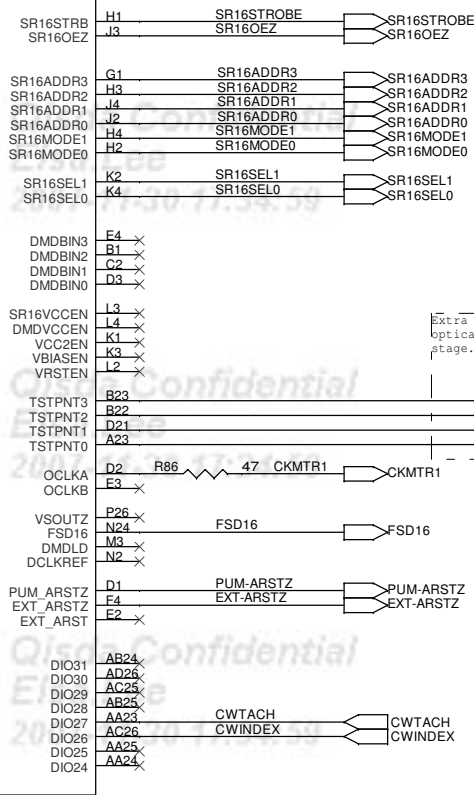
SR16STRB H1 SR16STROBE SR16STROBE
SR16OEZ J3 SR16OEZ SR16OEZ

SR16ADDR3 G1 SR16ADDR3 SR16ADDR3
SR16ADDR2 H3 SR16ADDR2 SR16ADDR2
SR16ADDR1 J4 SR16ADDR1 SR16ADDR1
SR16ADDR0 J2 SR16ADDR0 SR16ADDR0
SR16MODE1 H4 SR16MODE1 SR16MODE1
SR16MODE0 H2 SR16MODE0 SR16MODE0

SR16SEL1 K2 SR16SEL1 SR16SEL1
SR16SEL0 K4 SR16SEL0 SR16SEL0

Qisda Confidential
Eric Lee
2007.11.30 17:34:59

DMDBIN3 E4
DMDBIN2 B1
DMDBIN1 C2
DMDBIN0 D3

SR16VCCEN L3
DMDVCCEN L4
VCC2EN K1
VBIASEN K3
VRSTEN L2

Extra
optica
stage.

Qisda Confidential
Eric Lee
2007.11.30 17:34:59

TSTPNT3 B23
TSTPNT2 B22
TSTPNT1 D21
TSTPNT0 A23

OCLKA D2 R86 47 CKMTR1 CKMTR1
OCLKB E3

VSOUTZ P26
FSD16 N24 FSD16 FSD16
DMDLD M3
DCLKREF N2

PUM_ARSTZ D1 PUM-ARSTZ PUM-ARSTZ
EXT_ARSTZ F4 EXT-ARSTZ EXT-ARSTZ
EXT_ARST E2

Qisda Confidential
Eric Lee
2007.11.30 17:34:59

DIO31 AB24
DIO30 AD26
DIO29 AC25
DIO28 AB25
DIO27 AA23 CWTACH CWTACH
DIO26 AC26 CWINDEX CWINDEX
DIO25 AA25
DIO24 AA24